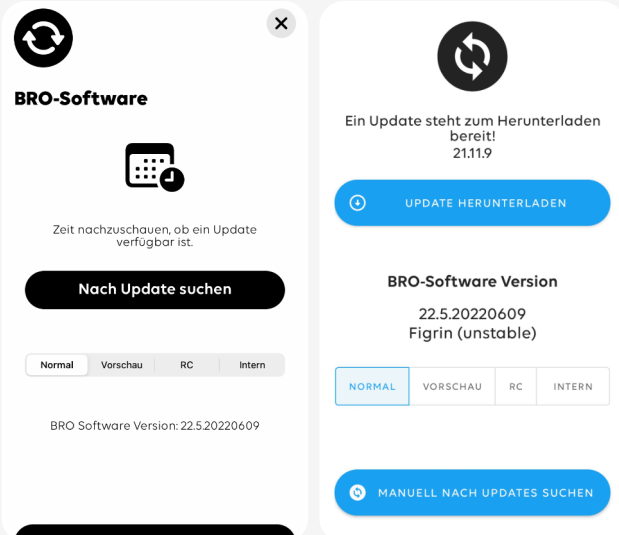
BRO-Software

Zeit nachzuschauen, ob ein Update verfügbar ist.

Nach Update suchen

| Normal | Vorschau | RC | Intern |
|---|---|---|---|

BRO Software Version: 22.5.20220609

Ein Update steht zum Herunterladen bereit!
21.11.9

UPDATE HERUNTERLADEN

BRO-Software Version

22.5.20220609
Figrin (unstable)

| NORMAL | VORSCHAU | RC | INTERN |
|---|---|---|---|

MANUELL NACH UPDATES SUCHEN